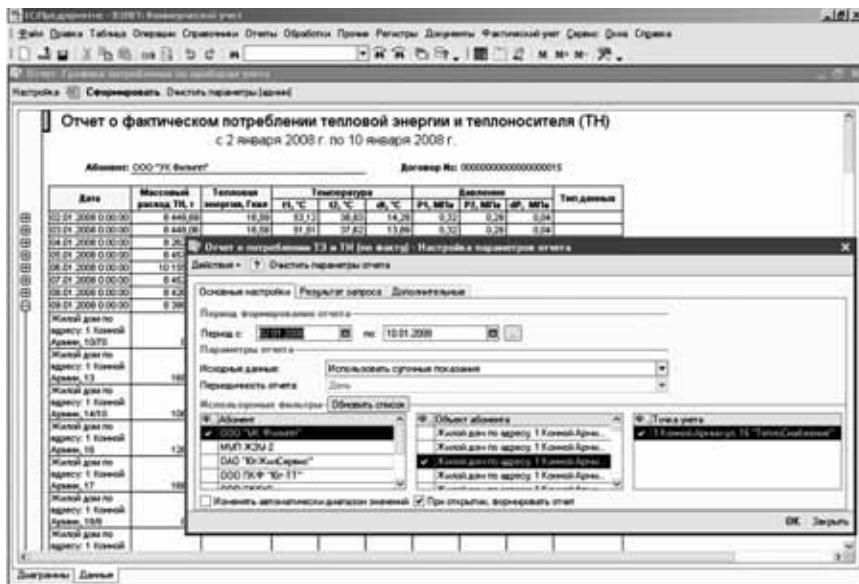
1С:Предприятие - ЗЭВЕТ: Коммерческий учет

Файл Правка Таблица Операции Справочники Отчеты Обработки Прочее Регистры Документы Фактический учет Сервис Окна Справка

Отчет о фактическом потреблении тепловой энергии и теплоносителя (ТН)

с 2 января 2008 г. по 10 января 2008 г.

Абонент: ООО "УК Фильнет"

Договор №: 000000000000000015

| Дата | Массовый расход ТН, т | Тепловая энергия, Гкал | t1, °С | t2, °С | dt, °С | P1, МПа | P2, МПа | dP, МПа | Тип данных |
|---|---|---|---|---|---|---|---|---|---|
| 02.01.2008 0:00:00 | 8 446,66 | 16,59 | 53,12 | 38,83 | 14,29 | 0,32 | 0,28 | 0,04 | |
| 03.01.2008 0:00:00 | 8 448,06 | 16,59 | 51,51 | 37,62 | 13,89 | 0,32 | 0,28 | 0,04 | |
| 04.01.2008 0:00:00 | 8 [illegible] | | | | | | | | |
| 05.01.2008 0:00:00 | 8 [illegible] | | | | | | | | |
| 06.01.2008 0:00:00 | 10 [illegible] | | | | | | | | |
| 07.01.2008 0:00:00 | 8 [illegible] | | | | | | | | |
| 08.01.2008 0:00:00 | 8 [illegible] | | | | | | | | |
| 09.01.2008 0:00:00 | 8 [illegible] | | | | | | | | |

Жилой дом по адресу: 1 Конной Армии, 10/70
Жилой дом по адресу: 1 Конной Армии, 13
Жилой дом по адресу: 1 Конной Армии, 14/10
Жилой дом по адресу: 1 Конной Армии, 16
Жилой дом по адресу: 1 Конной Армии, 17
Жилой дом по адресу: 1 Конной Армии, 18/8
Жилой дом по адресу: 1 Конной

Отчет о потреблении ТЭ и ТН (по факту) - Настройка параметров отчета

Действия ? Очистить параметры отчета

Основные настройки | Результат запроса | Дополнительные

Период формирования отчета
Период с: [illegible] по: 10.01.2008

Параметры отчета
Исходные данные: Использовать суточные показания
Периодичность отчета: День

Используемые фильтры | Обновить список

| Абонент |
|---|
| ООО "УК Фильнет" |
| МУП ЖЭУ-2 |
| ОАО "ЮгЖилСервис" |
| ООО ПКФ "Юг-ТТ" |

| Объект абонента |
|---|
| Жилой дом по адресу: 1 Конной Арми... |
| Жилой дом по адресу: 1 Конной Арми... |
| Жилой дом по адресу: 1 Конной Арми... |
| Жилой дом по адресу: 1 Конной Арми... |

| Точка учета |
|---|
| 1 Конной Армии ул. 16 "ТеплоСнабжение" |

Изменять автоматически диапазон значений | При открытии, формировать отчет

OK Закрыть

Диаграммы | Данные